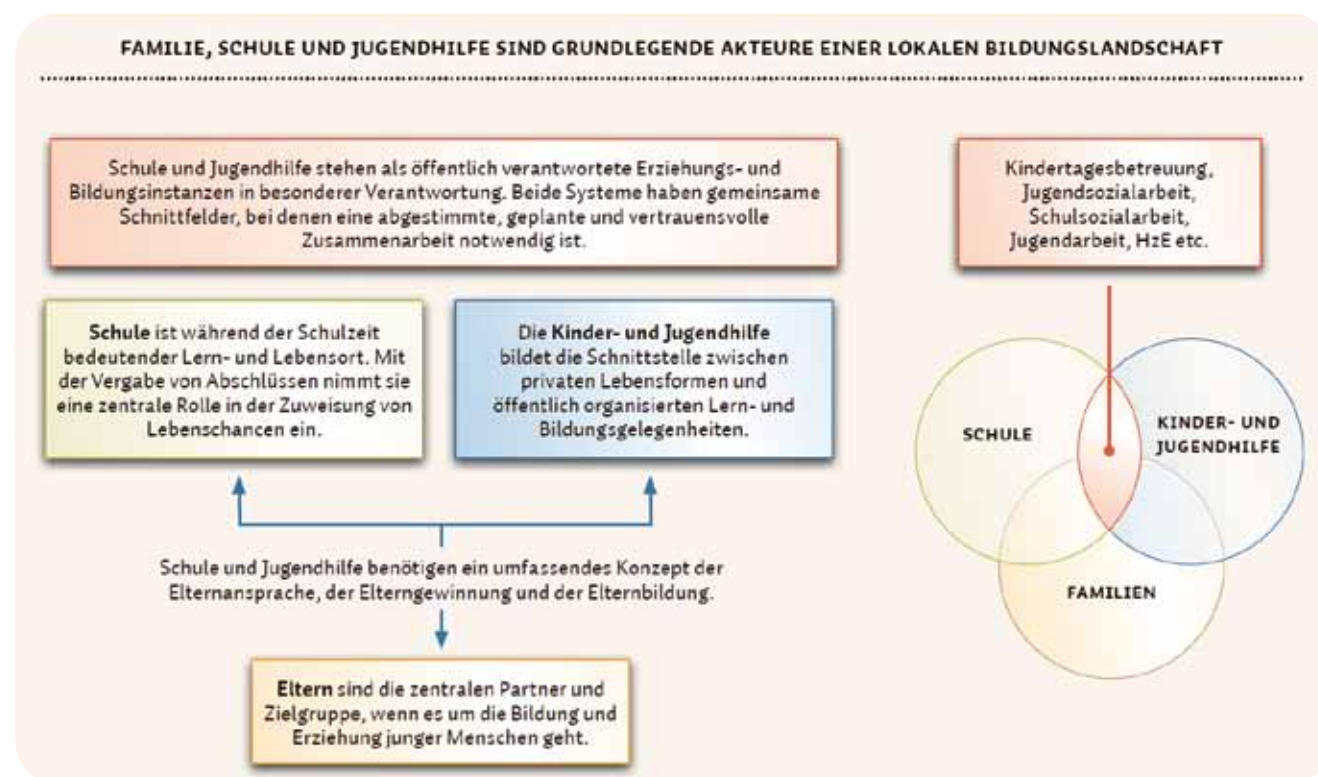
FAMILIE, SCHULE UND JUGENDHILFE SIND GRUNDLEGENDE AKTEURE EINER LOKALEN BILDUNGSLANDSCHAFT

Schule und Jugendhilfe stehen als öffentlich verantwortete Erziehungs- und Bildungsinstanzen in besonderer Verantwortung. Beide Systeme haben gemeinsame Schnittfelder, bei denen eine abgestimmte, geplante und vertrauensvolle Zusammenarbeit notwendig ist.

Kindertagesbetreuung, Jugendsozialarbeit, Schulsozialarbeit, Jugendarbeit, HzE etc.

Schule ist während der Schulzeit bedeutender Lern- und Lebensort. Mit der Vergabe von Abschlüssen nimmt sie eine zentrale Rolle in der Zuweisung von Lebenschancen ein.

Die Kinder- und Jugendhilfe bildet die Schnittstelle zwischen privaten Lebensformen und öffentlich organisierten Lern- und Bildungsgelegenheiten.

SCHULE

KINDER- UND JUGENDHILFE

FAMILIEN

Schule und Jugendhilfe benötigen ein umfassendes Konzept der Elternansprache, der Elterngewinnung und der Elternbildung.

Eltern sind die zentralen Partner und Zielgruppe, wenn es um die Bildung und Erziehung junger Menschen geht.